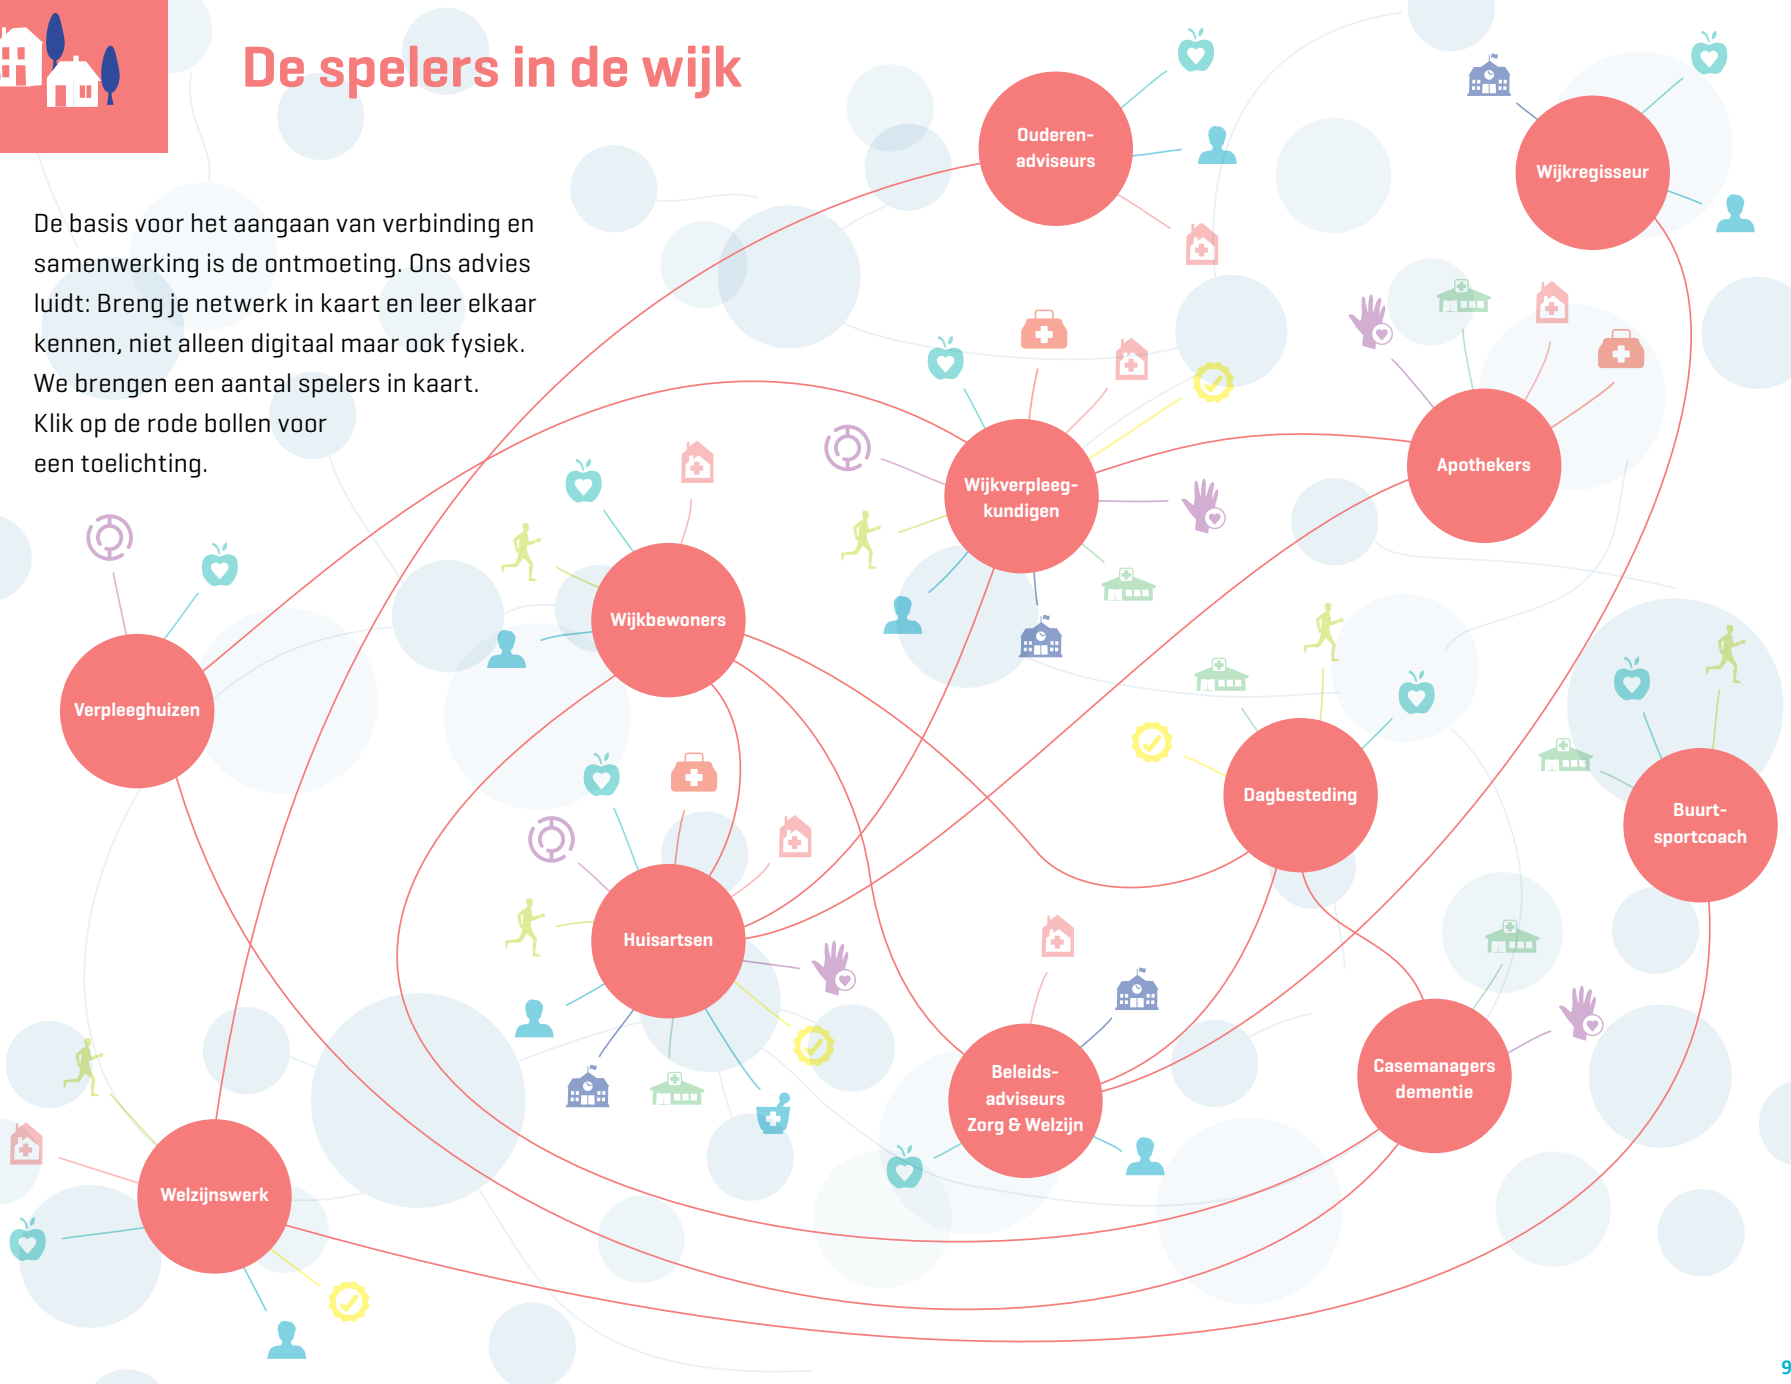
De spelers in de wijk

De basis voor het aangaan van verbinding en samenwerking is de ontmoeting. Ons advies luidt: Breng je netwerk in kaart en leer elkaar kennen, niet alleen digitaal maar ook fysiek. We brengen een aantal spelers in kaart. Klik op de rode bollen voor een toelichting.

Ouderen-adviseurs

Wijkregisseur

Apothekers

Wijkverpleeg-kundigen

Wijkbewoners

Verpleeghuizen

Dagbesteding

Buurt-sportcoach

Huisartsen

Beleids-adviseurs Zorg & Welzijn

Casemanagers dementie

Welzijnswerk

9